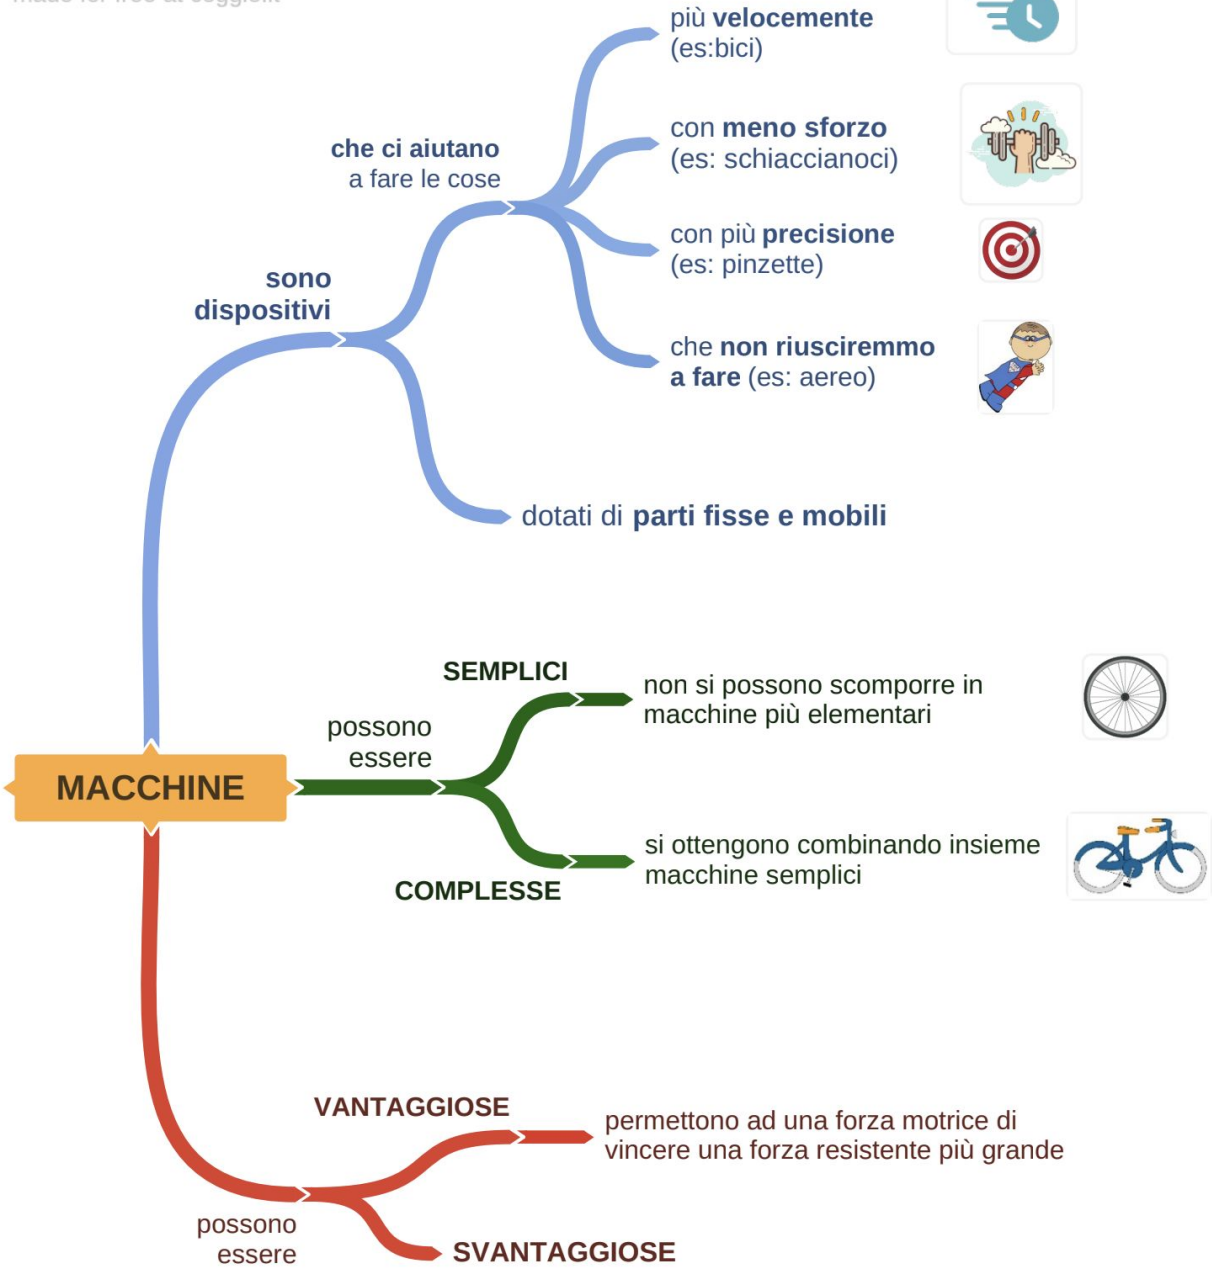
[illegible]

MACCHINE

sono dispositivi

che ci aiutano a fare le cose

più velocemente (es:bici)

con meno sforzo (es: schiaccianoci)

con più precisione (es: pinzette)

che non riusciremmo a fare (es: aereo)

dotati di parti fisse e mobili

possono essere

SEMPLICI

non si possono scomporre in macchine più elementari

COMPLESSE

si ottengono combinando insieme macchine semplici

possono essere

VANTAGGIOSE

permettono ad una forza motrice di vincere una forza resistente più grande

SVANTAGGIOSE